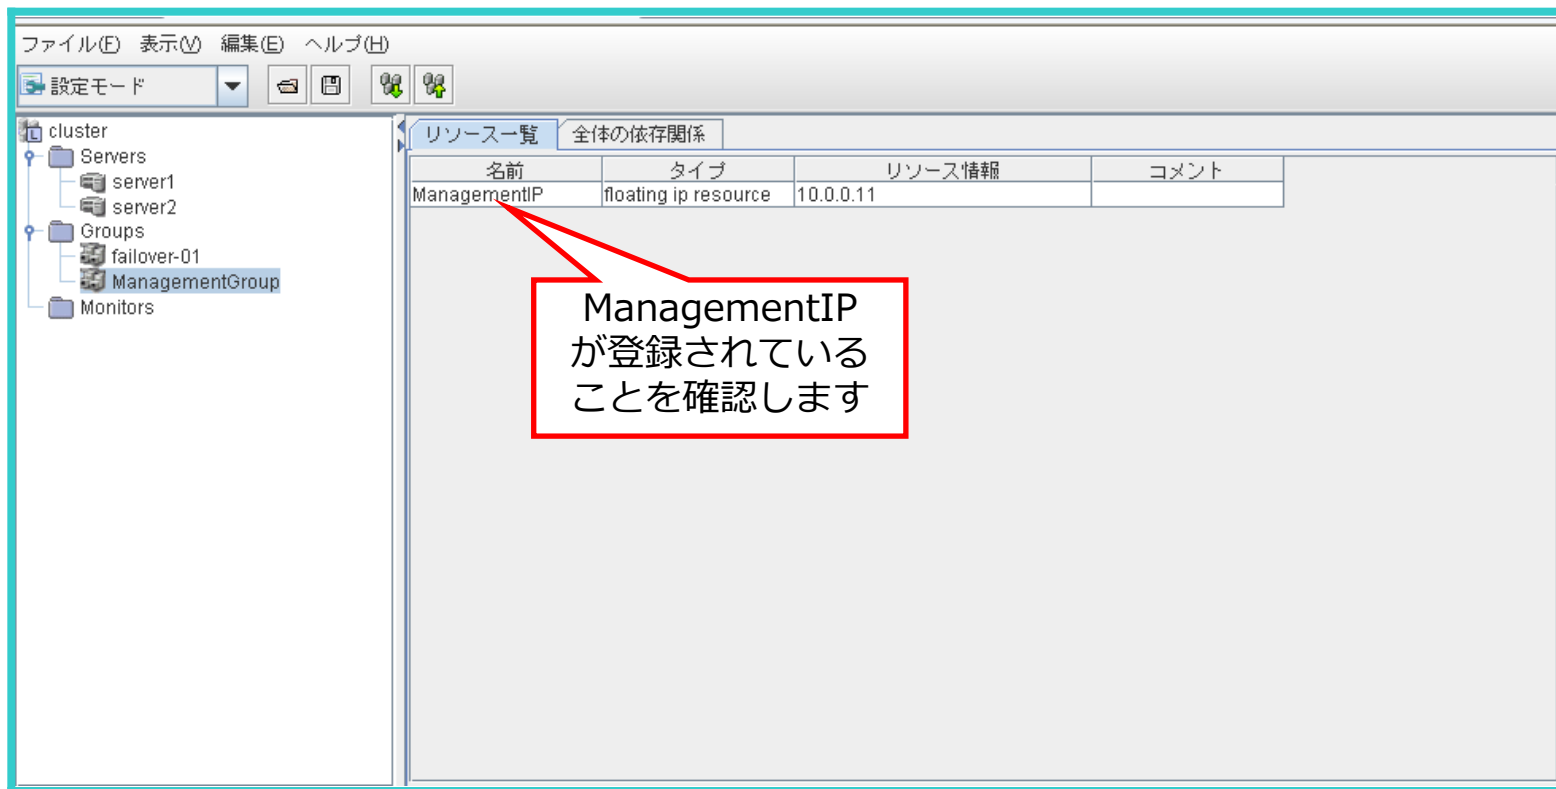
ファイル(F) 表示(V) 編集(E) ヘルプ(H)

設定モード

cluster
Servers
server1
server2
Groups
failover-01
ManagementGroup
Monitors

リソース一覧 全体の依存関係

| 名前 | タイプ | リソース情報 | コメント |
|---|---|---|---|
| ManagementIP | floating ip resource | 10.0.0.11 | |

ManagementIP
が登録されている
ことを確認します